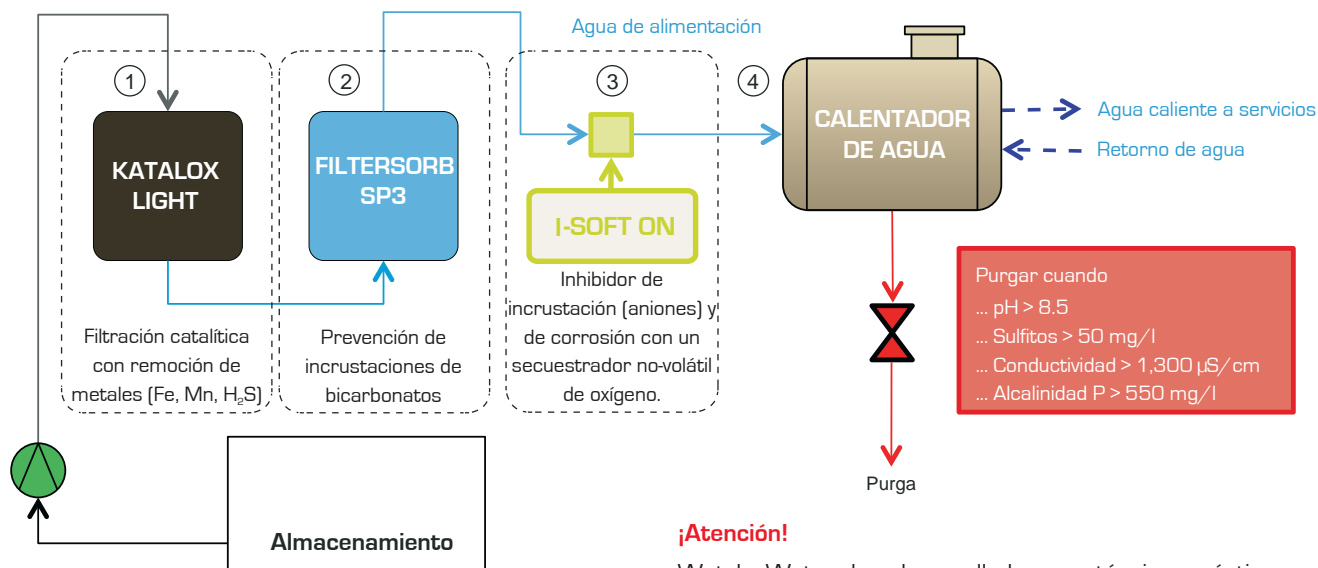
Agua de alimentación

1

KATALOX LIGHT

Filtración catalítica con remoción de metales (Fe, Mn, $H_2S$)

2

FILTERSORB SP3

Prevención de incrustaciones de bicarbonatos

3

I-SOFT ON

Inhibidor de incrustación (aniones) y de corrosión con un secuestrador no-volátil de oxígeno.

4

CALENTADOR DE AGUA

Agua caliente a servicios

Retorno de agua

Purgar cuando
... pH > 8.5
... Sulfitos > 50 mg/l
... Conductividad > 1,300 µS/cm
... Alcalinidad P > 550 mg/l

Purga

Almacenamiento

¡Atención!

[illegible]